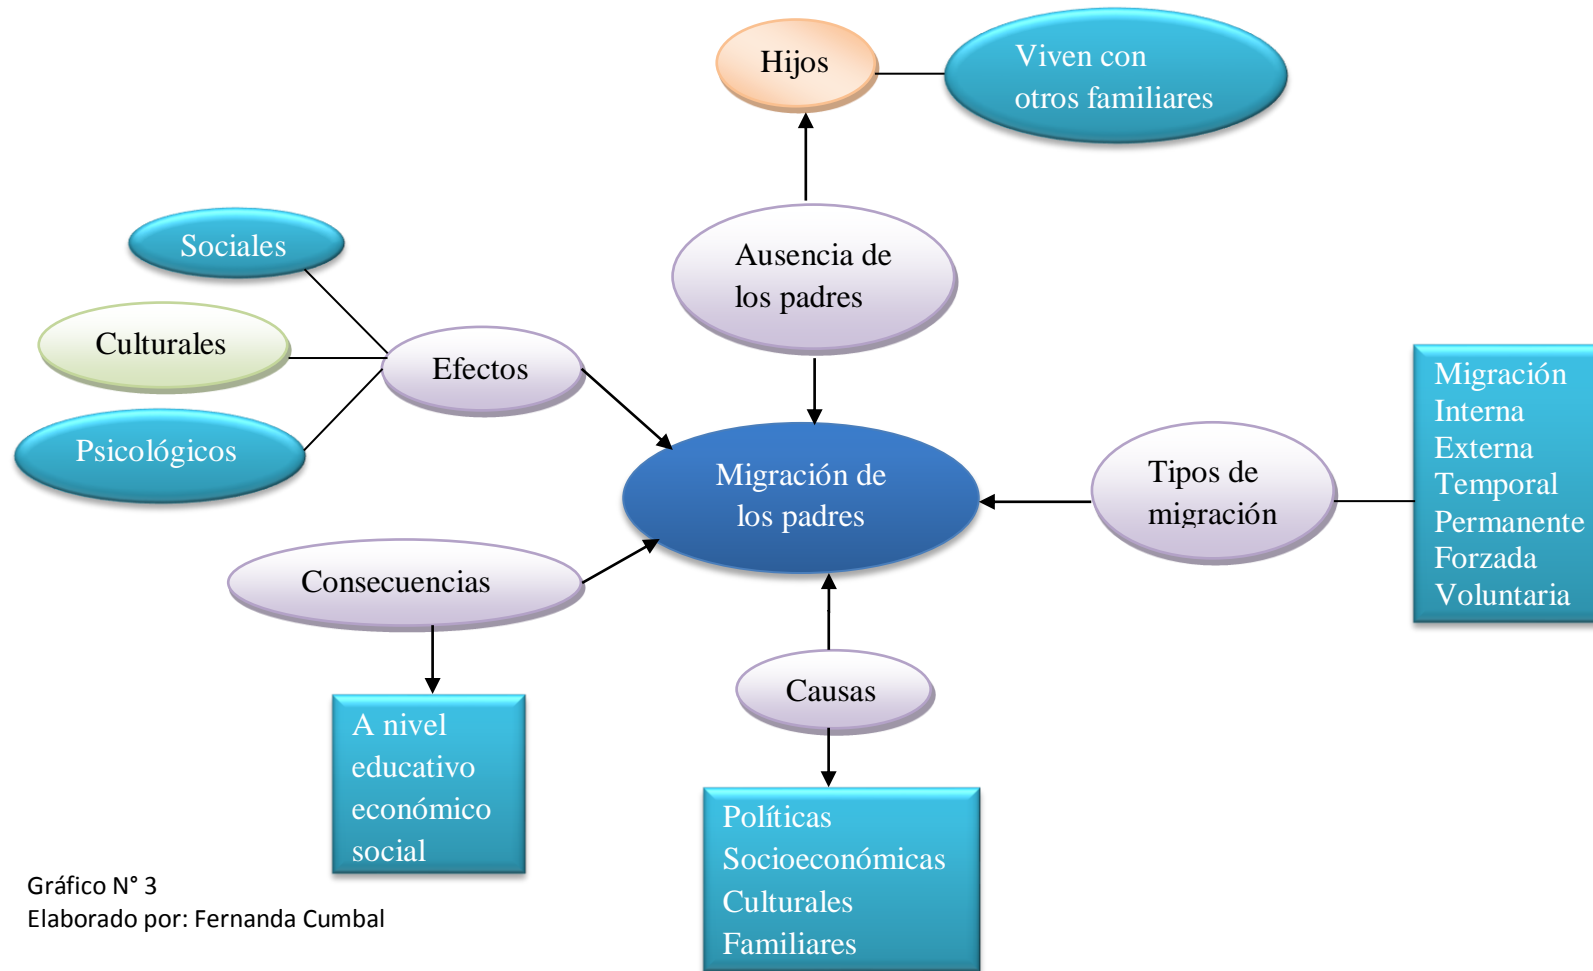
Hijos

Viven con otros familiares

Sociales

Ausencia de los padres

Culturales

Efectos

Psicológicos

Migración de los padres

Tipos de migración

Migración
Interna
Externa
Temporal
Permanente
Forzada
Voluntaria

Consecuencias

Causas

A nivel
educativo
económico
social

Políticas
Socioeconómicas
Culturales
Familiares

Gráfico N° 3
Elaborado por: Fernanda Cumbal